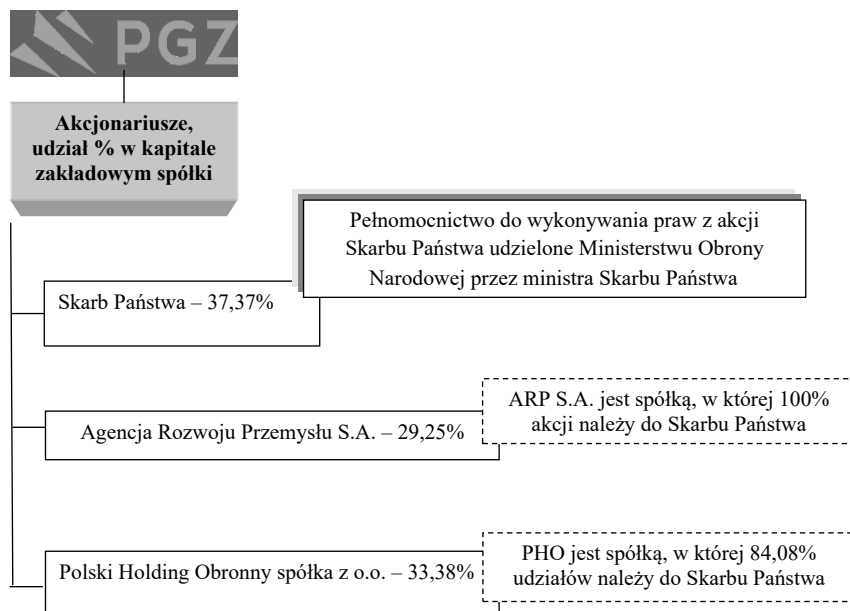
PGZ

Akcjonariusze, udział % w kapitale zakładowym spółki

Pełnomocnictwo do wykonywania praw z akcji Skarbu Państwa udzielone Ministerstwu Obrony Narodowej przez ministra Skarbu Państwa

Skarb Państwa – 37,37%

ARP S.A. jest spółką, w której 100% akcji należy do Skarbu Państwa

Agencja Rozwoju Przemysłu S.A. – 29,25%

PHO jest spółką, w której 84,08% udziałów należy do Skarbu Państwa

Polski Holding Obronny spółka z o.o. – 33,38%